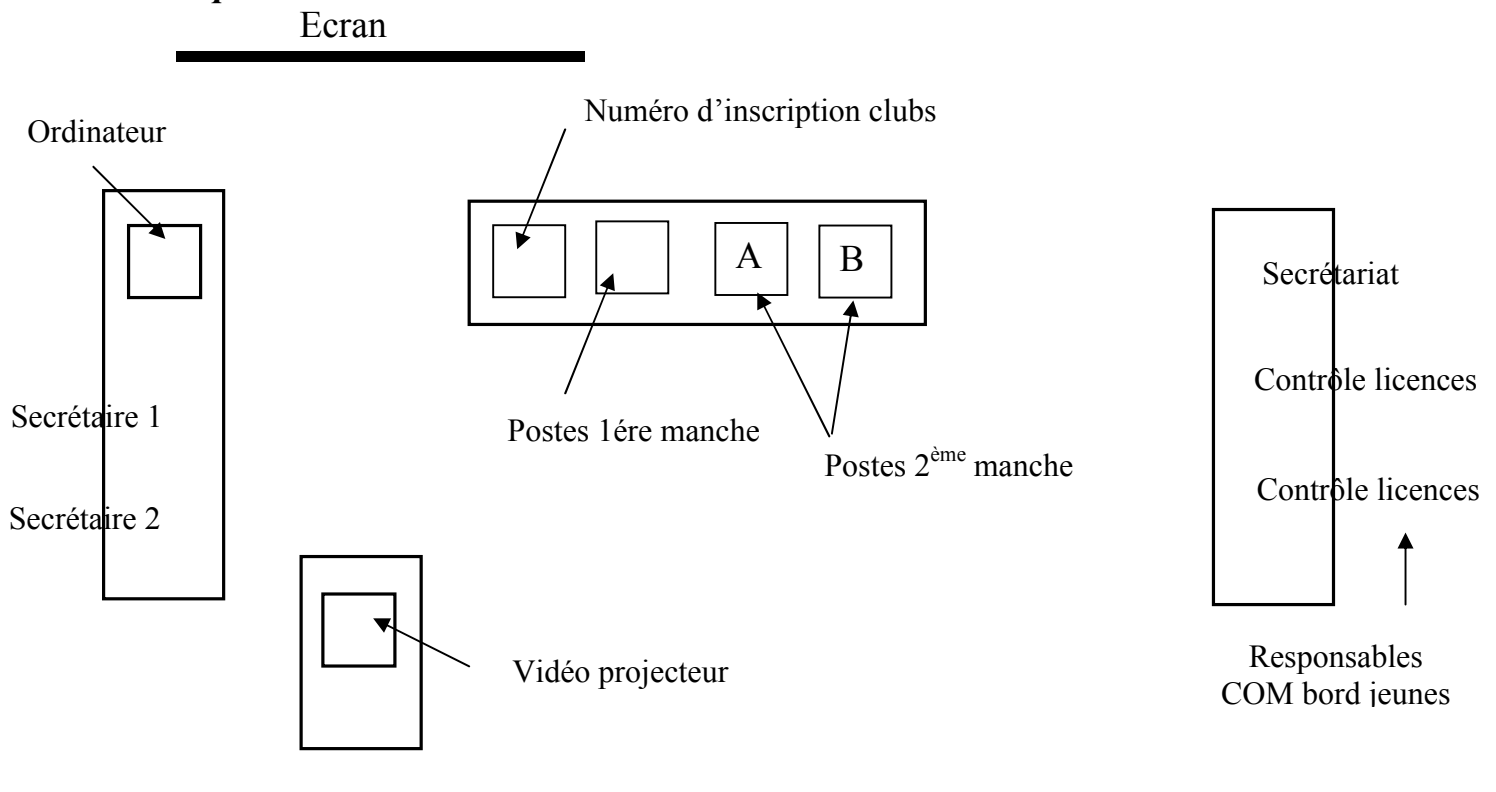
Ecran

Ordinateur

Numéro d'inscription clubs

A

B

Secrétariat

Contrôle licences

Contrôle licences

Secrétaire 1

Secrétaire 2

Postes 1ére manche

Postes 2$^{ème}$ manche

Vidéo projecteur

Responsables COM bord jeunes